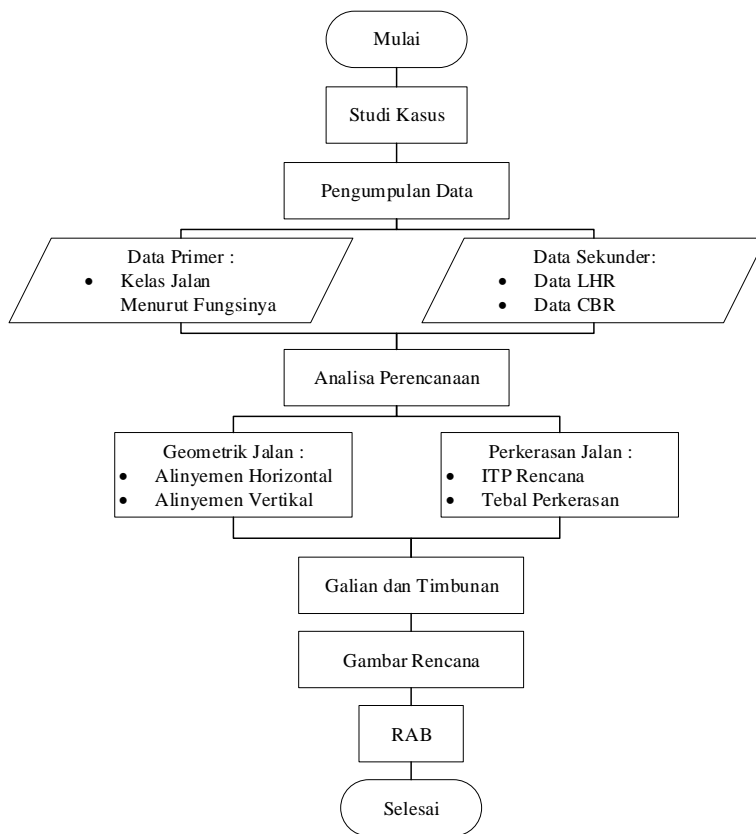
Mulai

Studi Kasus

Pengumpulan Data

Data Primer :
• Kelas Jalan Menurut Fungsinya

Data Sekunder:
• Data LHR
• Data CBR

Analisa Perencanaan

Geometrik Jalan :
• Alinyemen Horizontal
• Alinyemen Vertikal

Perkerasan Jalan :
• ITP Rencana
• Tebal Perkerasan

Galian dan Timbunan

Gambar Rencana

RAB

Selesai